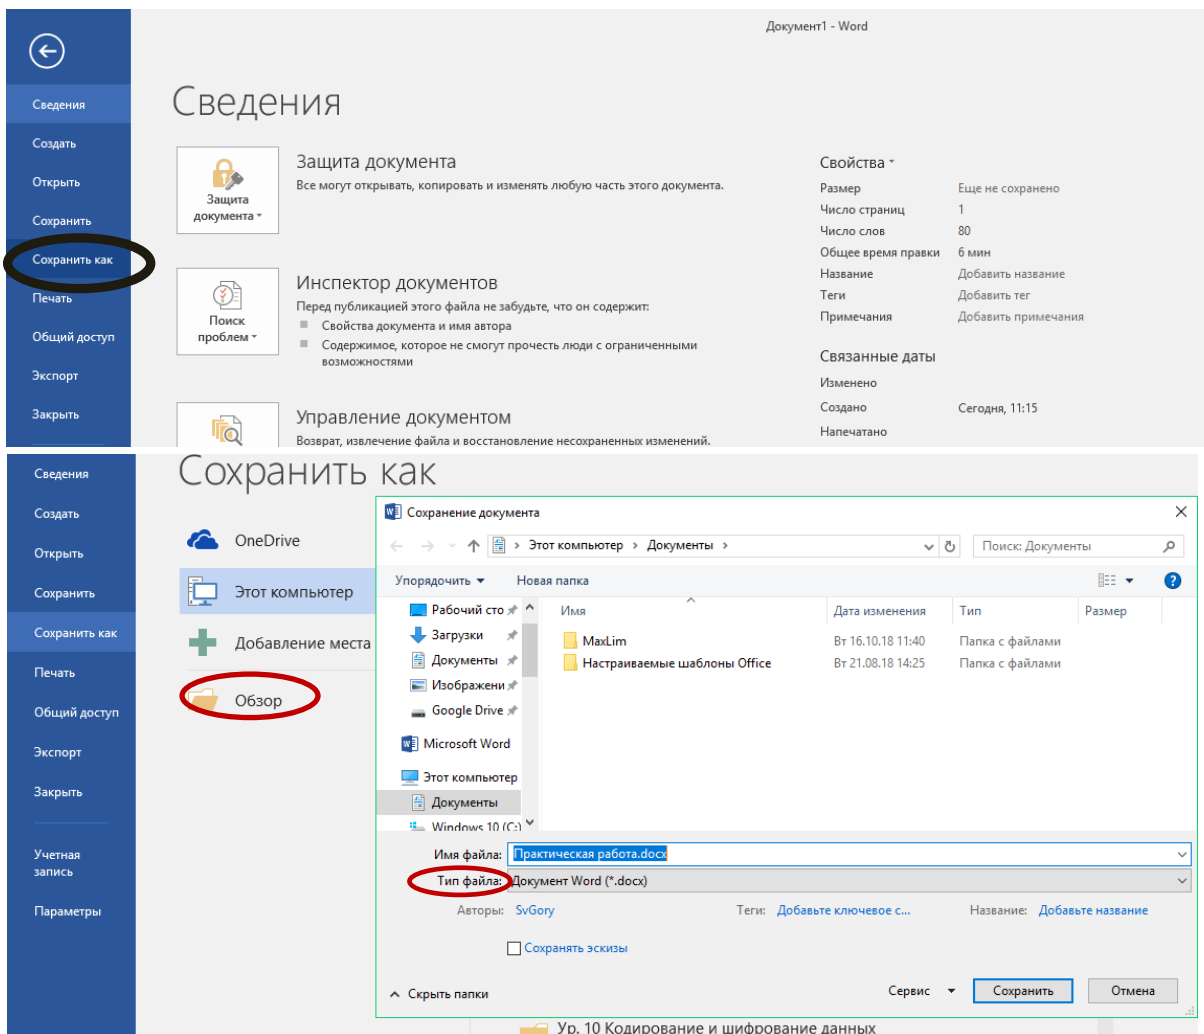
Документ1 - Word

Сведения
Создать
Открыть
Сохранить
Сохранить как
Печать
Общий доступ
Экспорт
Закрыть

Сведения

Защита документа
Защита документа
Все могут открывать, копировать и изменять любую часть этого документа.

Поиск проблем
Инспектор документов
Перед публикацией этого файла не забудьте, что он содержит:
Свойства документа и имя автора
Содержимое, которое не смогут прочесть люди с ограниченными возможностями

Управление документом
Возврат, извлечение файла и восстановление несохраненных изменений.

Свойства
| Размер | Еще не сохранено |
|---|---|
| Число страниц | 1 |
| Число слов | 80 |
| Общее время правки | 6 мин |
| Название | Добавить название |
| Теги | Добавить тег |
| Примечания | Добавить примечания |

Связанные даты
| Изменено | |
|---|---|
| Создано | Сегодня, 11:15 |
| Напечатано | |

Сведения
Создать
Открыть
Сохранить
Сохранить как
Печать
Общий доступ
Экспорт
Закрыть
Учетная запись
Параметры

Сохранить как
OneDrive
Этот компьютер
Добавление места
Обзор

Сохранение документа
Этот компьютер › Документы ›
Поиск: Документы
Упорядочить
Новая папка
Рабочий сто
Загрузки
Документы
Изображени
Google Drive
Microsoft Word
Этот компьютер
Документы
Windows 10 (C:)

| Имя | Дата изменения | Тип | Размер |
|---|---|---|---|
| MaxLim | Вт 16.10.18 11:40 | Папка с файлами | |
| Настраиваемые шаблоны Office | Вт 21.08.18 14:25 | Папка с файлами | |

Имя файла: Практическая работа.docx
Тип файла: Документ Word (*.docx)
Авторы: SvGory
Теги: Добавьте ключевое с...
Название: Добавьте название
Сохранять эскизы
Скрыть папки
Сервис
Сохранить
Отмена

Ур. 10 Кодирование и шифрование данных